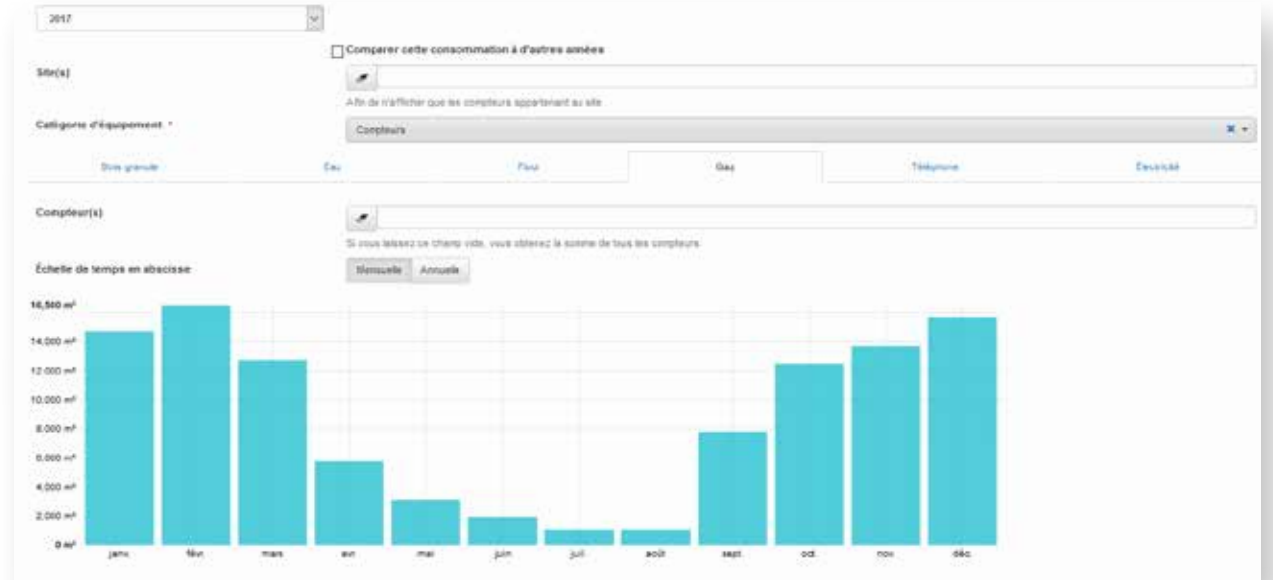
2017

Comparer cette consommation à d'autres années

Site(s)

Afin de n'afficher que les compteurs appartenant au site

Catégorie d'équipement *

Compteurs

Bois granulé | Eau | Fioul | Gaz | Téléphone | Électricité

Compteur(s)

Si vous laissez ce champ vide, vous obtenez la somme de tous les compteurs

Échelle de temps en abscisse

Mensuelle | Annuelle

16,500 m³
14,000 m³
12,000 m³
10,000 m³
8,000 m³
6,000 m³
4,000 m³
2,000 m³
0 m³

janv. | févr. | mars | avr. | mai | juin | juil. | août | sept. | oct. | nov. | déc.